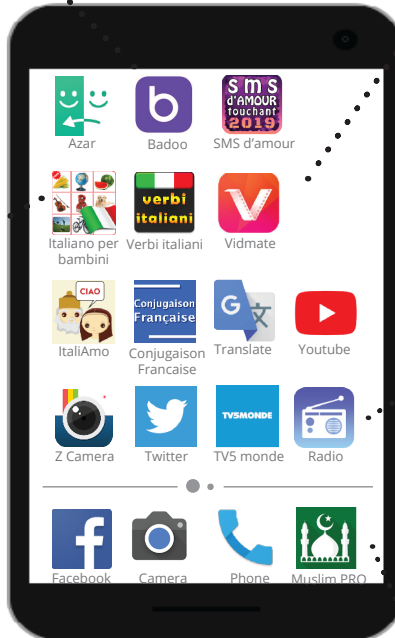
Azar

Badoo

SMS d'AMOUR touchant 2019

SMS d'amour

Italiano per bambini

verbi italiani

Verbi italiani

Vidmate

CIAO

ItaliAmo

Conjugaison Française

Conjugaison Francaise

Translate

Youtube

Z Camera

Twitter

TV5MONDE

TV5 monde

Radio

Facebook

Camera

Phone

Muslim PRO